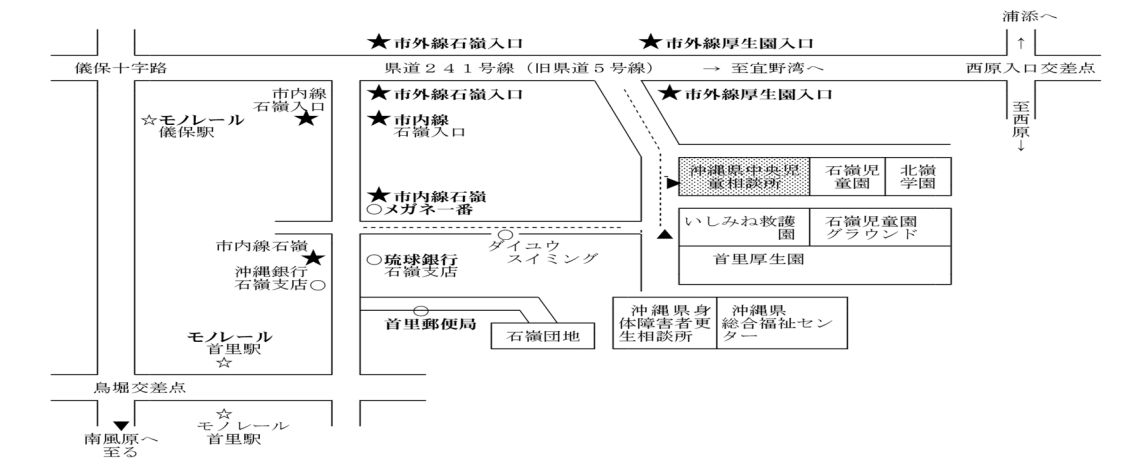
浦添へ
↑
★市外線石嶺入口
★市外線厚生園入口
儀保十字路
県道２４１号線（旧県道５号線）
→ 至宜野湾へ
西原入口交差点
至西原↓
市内線石嶺入口★
☆モノレール儀保駅
★市外線石嶺入口
★市内線石嶺入口
★市外線厚生園入口
沖縄県中央児童相談所
石嶺児童園
北嶺学園
★市内線石嶺
○メガネ一番
いしみね救護園
石嶺児童園グラウンド
市内線石嶺★
沖縄銀行石嶺支店○
○琉球銀行石嶺支店
ダイユウスイミング
首里厚生園
首里郵便局
石嶺団地
沖縄県身体障害者更生相談所
沖縄県総合福祉センター
モノレール首里駅☆
鳥堀交差点
▼南風原へ至る
☆モノレール首里駅